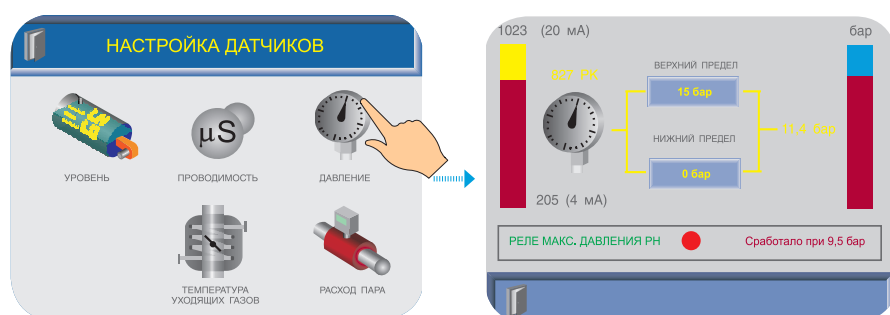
НАСТРОЙКА ДАТЧИКОВ

УРОВЕНЬ

μS

ПРОВОДИМОСТЬ

ДАВЛЕНИЕ

ТЕМПЕРАТУРА УХОДЯЩИХ ГАЗОВ

РАСХОД ПАРА

1023 (20 мА)

807 РК

ВЕРХНИЙ ПРЕДЕЛ

15 бар

НИЖНИЙ ПРЕДЕЛ

0 бар

11,4 бар

205 (4 мА)

бар

РЕЛЕ МАКС. ДАВЛЕНИЯ РН

Сработало при 9,5 бар